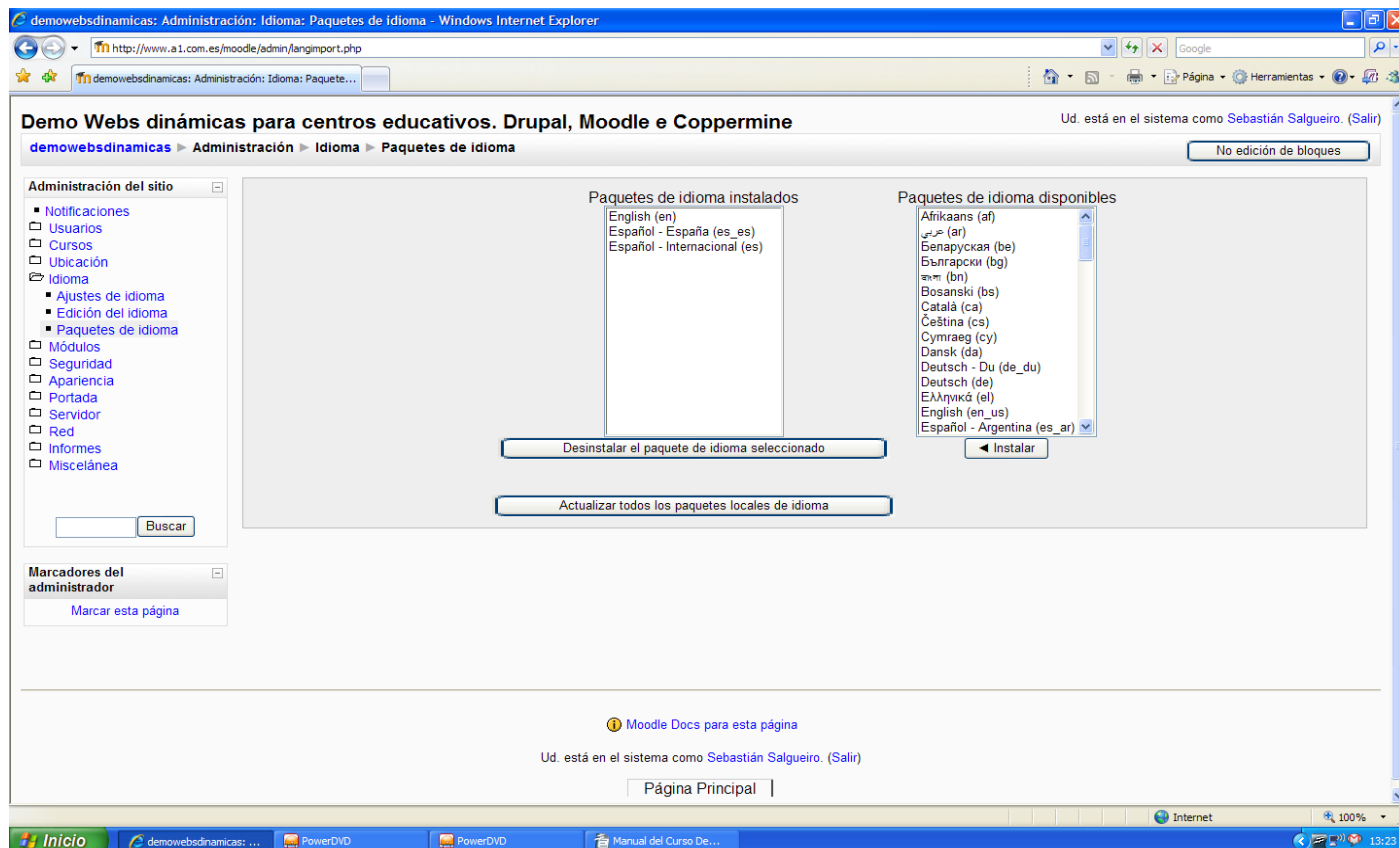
demowebsdinamicas: Administración: Idioma: Paquetes de idioma - Windows Internet Explorer

http://www.a1.com.es/moodle/admin/langimport.php

Google

demowebsdinamicas: Administración: Idioma: Paquete...

Página · Herramientas ·

Demo Webs dinámicas para centros educativos. Drupal, Moodle e Coppermine

Ud. está en el sistema como Sebastián Salgueiro. (Salir)

demowebsdinamicas ▶ Administración ▶ Idioma ▶ Paquetes de idioma

No edición de bloques

Administración del sitio

Notificaciones
Usuarios
Cursos
Ubicación
Idioma
Ajustes de idioma
Edición del idioma
Paquetes de idioma
Módulos
Seguridad
Apariencia
Portada
Servidor
Red
Informes
Miscelánea

Buscar

Marcadores del administrador

Marcar esta página

Paquetes de idioma instalados

English (en)
Español - España (es_es)
Español - Internacional (es)

Desinstalar el paquete de idioma seleccionado

Paquetes de idioma disponibles

Afrikaans (af)
عربي (ar)
Беларуская (be)
Български (bg)
বাংলা (bn)
Bosanski (bs)
Català (ca)
Čeština (cs)
Cymraeg (cy)
Dansk (da)
Deutsch - Du (de_du)
Deutsch (de)
Ελληνικά (el)
English (en_us)
Español - Argentina (es_ar)

◄ Instalar

Actualizar todos los paquetes locales de idioma

Moodle Docs para esta página

Ud. está en el sistema como Sebastián Salgueiro. (Salir)

Página Principal

Internet

100%

Inicio

demowebsdinamicas: ...

PowerDVD

PowerDVD

Manual del Curso De...

13:23